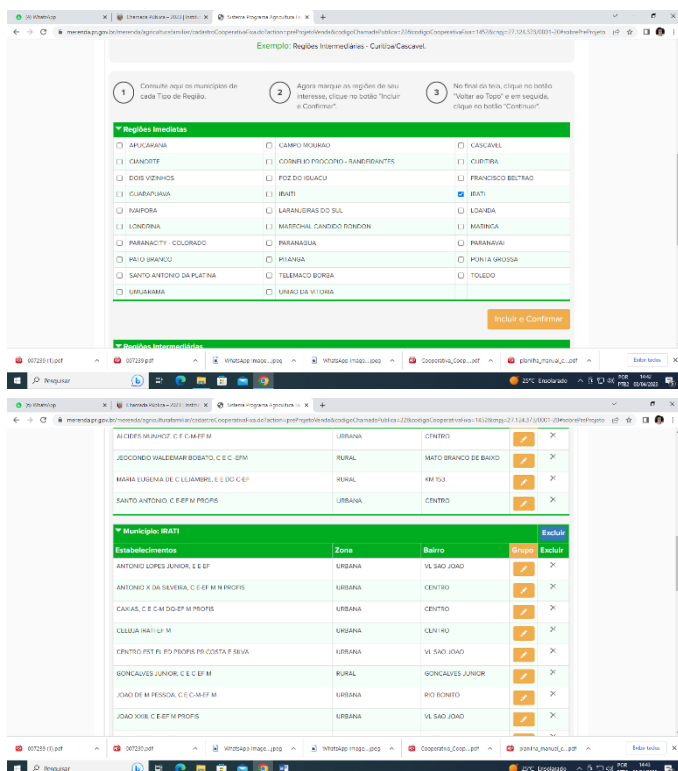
(9) WhatsApp | Chamada Pública - 2023 | Instit | Sistema Programa Agricultura Fa | +

merenda.pr.gov.br/merenda/agriculturafamiliar/cadastroCooperativaFisica.do?action=preProjetoVenda&codigoChamadaPublica=22&codigoChamadaPublica=14528&cnpj=27.124.573/0001-29#sobrePreProjeto

Exemplo: Regiões Intermediárias - Curitiba/Cascavel.

1 Consulte aqui os municípios de cada Tipo de Região.

2 Agora marque as região de seu interesse, clique no botão "Incluir e Confirmar".

3 No final da tela, clique no botão "Voltar ao Topo" e em seguida, clique no botão "Continuar".

▼ Regiões Imediatas

| | | |
|---|---|---|
| APUCARANA | CAMPO MOURAO | CASCAVEL |
| CIANORTE | CORNELIO PROCOPIO - BANDEIRANTES | CURITIBA |
| DOIS VIZINHOS | FOZ DO IGUACU | FRANCISCO BELTRAO |
| GUARAPUAVA | IBAITI | IRATI |
| IVAIPORA | LARANJEIRAS DO SUL | LOANDA |
| LONDRINA | MARECHAL CANDIDO RONDON | MARINGA |
| PARANACITY - COLORADO | PARANAGUA | PARANAVAI |
| PATO BRANCO | PITANGA | PONTA GROSSA |
| SANTO ANTONIO DA PLATINA | TELEMACO BORBA | TOLEDO |
| UMUARAMA | UNIAO DA VITORIA | |

Incluir e Confirmar

▼ Regiões Intermediárias

007239 (1).pdf | 007239.pdf | WhatsApp Imag....jpeg | WhatsApp Imag....jpeg | Cooperativa_Coop....pdf | planilha_manual_c....pdf | Exibir todos

Pesquisar | 25°C Ensolarado | POR PTB2 14:42 05/04/2023

(9) WhatsApp | Chamada Pública - 2023 | Instit | Sistema Programa Agricultura Fa | +

merenda.pr.gov.br/merenda/agriculturafamiliar/cadastroCooperativaFisica.do?action=preProjetoVenda&codigoChamadaPublica=22&codigoChamadaPublica=14528&cnpj=27.124.573/0001-29#sobrePreProjeto

| | | | | |
|---|---|---|---|---|
| ALCIDES MUNHOZ, C E C-EF M | URBANA | CENTRO | | ✕ |
| JEOCONDO WALDEMAR BOBATO, C E C -EFM | RURAL | MATO BRANCO DE BAIXO | | ✕ |
| MARIA EUGENIA DE C LEJAMBRE, E E DO C-EF | RURAL | KM 153 | | ✕ |
| SANTO ANTONIO, C E-EF M PROFIS | URBANA | CENTRO | | ✕ |

▼ Município: IRATI | Excluir

| Estabelecimentos | Zona | Bairro | Grupo | Excluir |
|---|---|---|---|---|
| ANTONIO LOPES JUNIOR, E E EF | URBANA | VL SAO JOAO | | ✕ |
| ANTONIO X DA SILVEIRA, C E-EF M N PROFIS | URBANA | CENTRO | | ✕ |
| CAXIAS, C E C-M DQ-EF M PROFIS | URBANA | CENTRO | | ✕ |
| CELUJA IRATI-EF M | URBANA | CENTRO | | ✕ |
| CENTRO EST PL ED PROFIS PR COSTA E SILVA | URBANA | VL SAO JOAO | | ✕ |
| GONCALVES JUNIOR, C E C EF M | RURAL | GONCALVES JUNIOR | | ✕ |
| JOAO DE M PESSOA, C E C-M-EF M | URBANA | RIO BONITO | | ✕ |
| JOAO XXIII, C E-EF M PROFIS | URBANA | VL SAO JOAO | | ✕ |

007239 (1).pdf | 007239.pdf | WhatsApp Imag....jpeg | WhatsApp Imag....jpeg | Cooperativa_Coop....pdf | planilha_manual_c....pdf | Exibir todos

Pesquisar | 25°C Ensolarado | POR PTB2 14:43